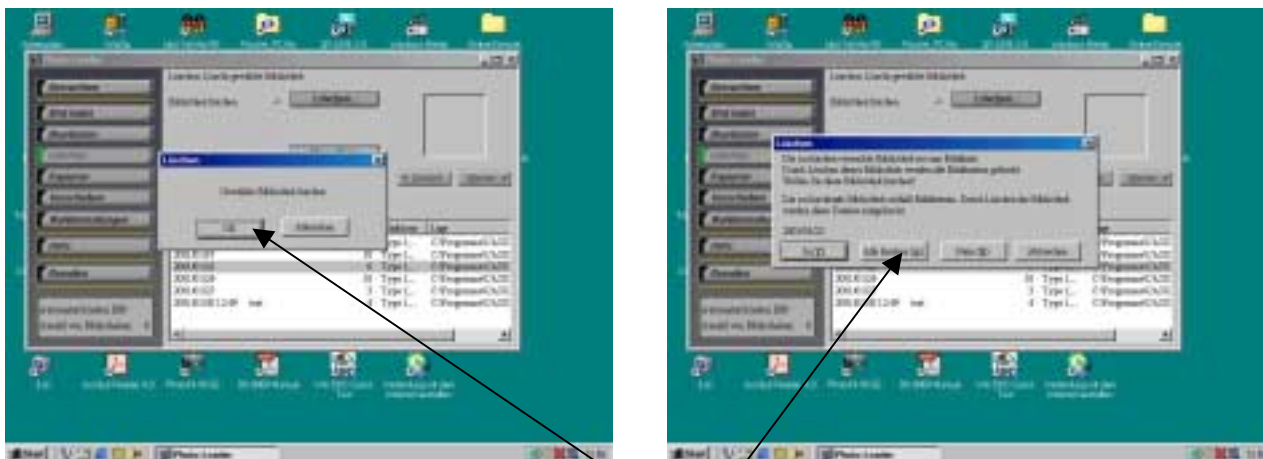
Löschen: Liste gewählte Bildarchiv

Bildarchiv löschen

Löschen

Gewählte Bildarchiv löschen

OK

Abbrechen

Löschen: Liste gewählte Bildarchiv

Löschen

Die löschenden Bildarchive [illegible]

Ja (J)

Alle löschen (A)

Nein (N)

Abbrechen

Start

Photo Loader